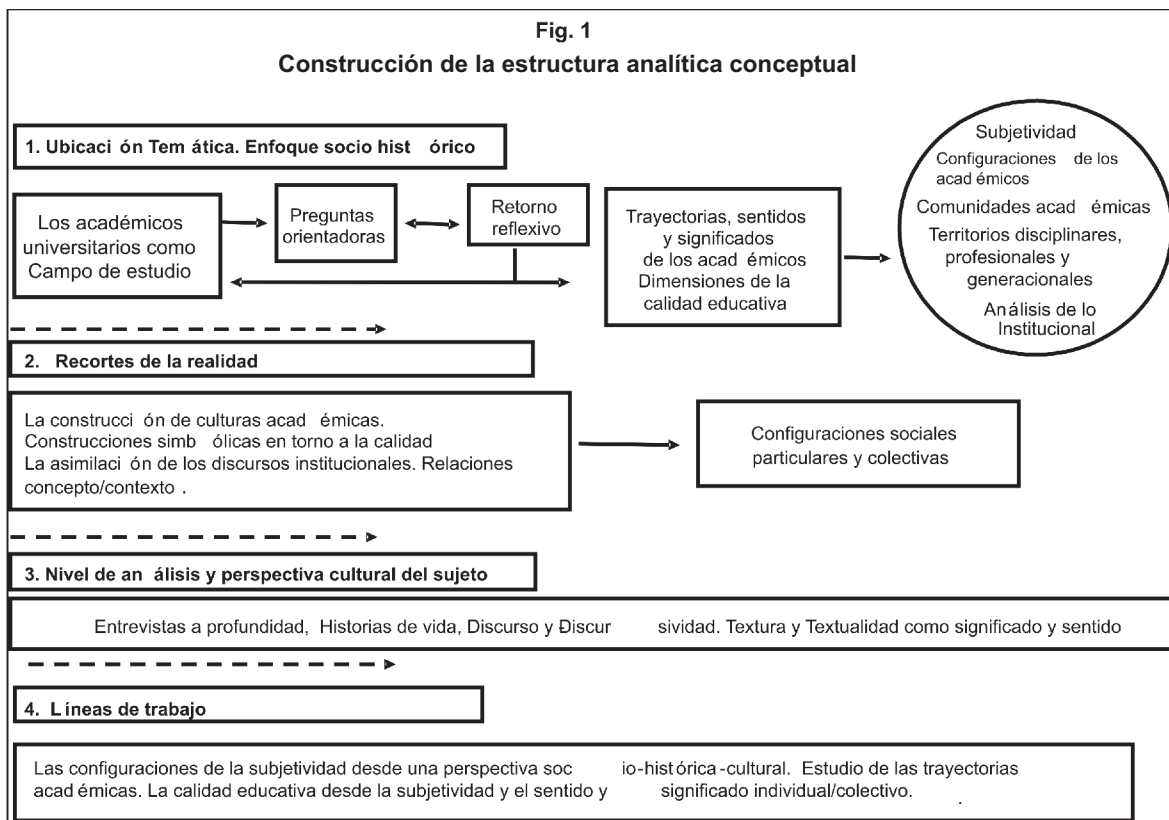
Fig. 1
Construcción de la estructura analítica conceptual

1. Ubicaci ón Tem ática. Enfoque socio hist órico

Los académicos universitarios como Campo de estudio

Preguntas orientadoras

Retorno reflexivo

Trayectorias, sentidos y significados de los acad émicos Dimensiones de la calidad educativa

Subjetividad
Configuraciones de los acad émicos
Comunidades acad émicas
Territorios disciplinares, profesionales y generacionales
Análisis de lo Institucional

2. Recortes de la realidad

La construcci ón de culturas acad émicas.
Construcciones simb ólicas en torno a la calidad
La asimilaci ón de los discursos institucionales. Relaciones concepto/contexto .

Configuraciones sociales particulares y colectivas

3. Nivel de an álisis y perspectiva cultural del sujeto

Entrevistas a profundidad, Historias de vida, Discurso y Discur sividad. Textura y Textualidad como significado y sentido

4. L íneas de trabajo

Las configuraciones de la subjetividad desde una perspectiva soc io-hist órica -cultural. Estudio de las trayectorias acad émicas. La calidad educativa desde la subjetividad y el sentido y significado individual/colectivo.